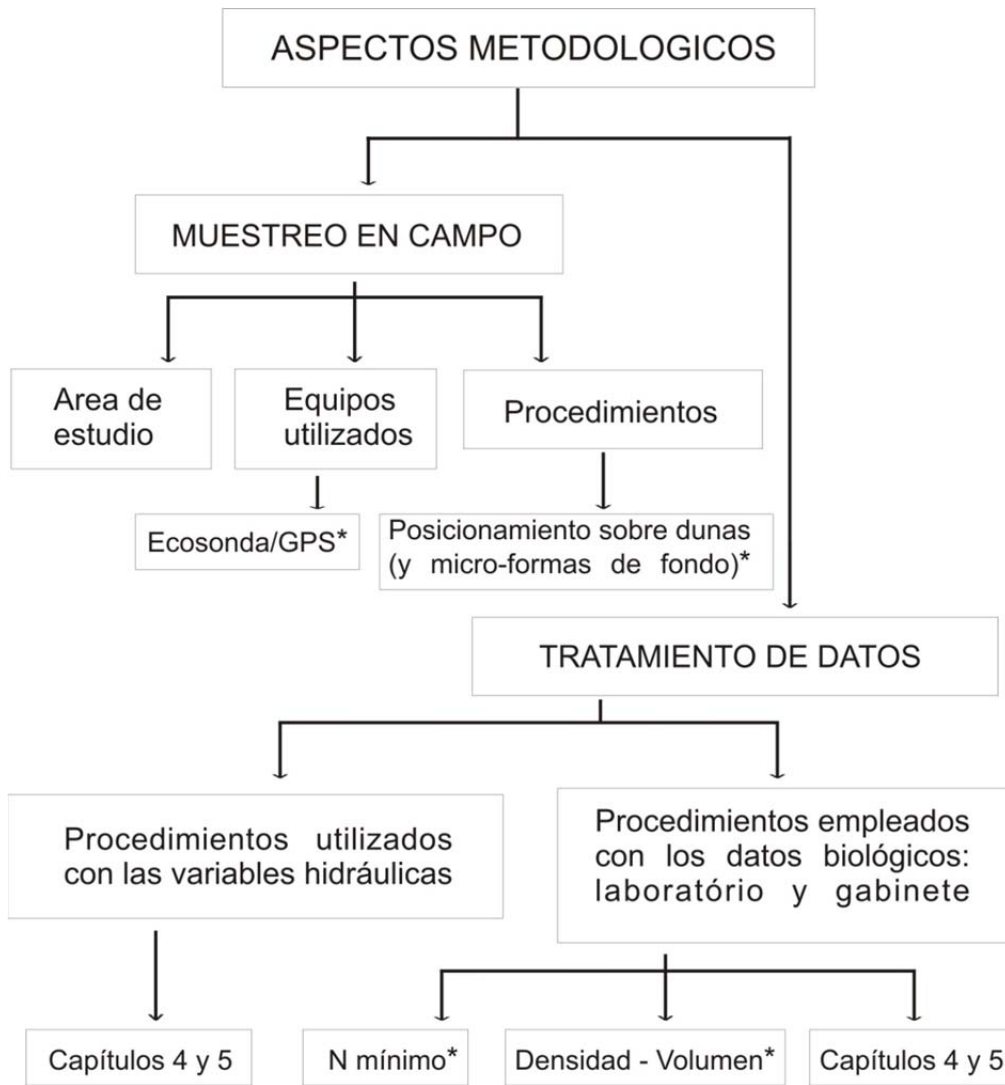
ASPECTOS METODOLOGICOS

MUESTREO EN CAMPO

Area de estudio

Equipos utilizados

Procedimientos

Ecosonda/GPS*

Posicionamiento sobre dunas (y micro-formas de fondo)*

TRATAMIENTO DE DATOS

Procedimientos utilizados con las variables hidráulicas

Procedimientos empleados con los datos biológicos: laboratório y gabinete

Capítulos 4 y 5

N mínimo*

Densidad - Volumen*

Capítulos 4 y 5